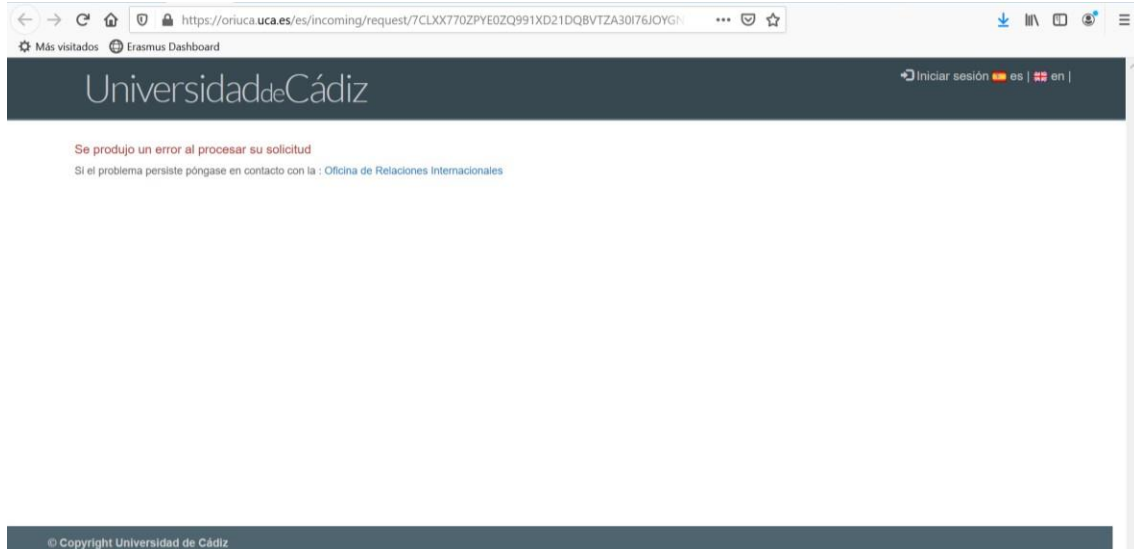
https://oriuca.uca.es/es/incoming/request/7CLXX770ZPYE0ZQ991XD21DQBVTZA30I76JOYGN

Más visitados Erasmus Dashboard

UniversidaddeCádiz

Iniciar sesión es | en |

Se produjo un error al procesar su solicitud

Si el problema persiste póngase en contacto con la : Oficina de Relaciones Internacionales

© Copyright Universidad de Cádiz